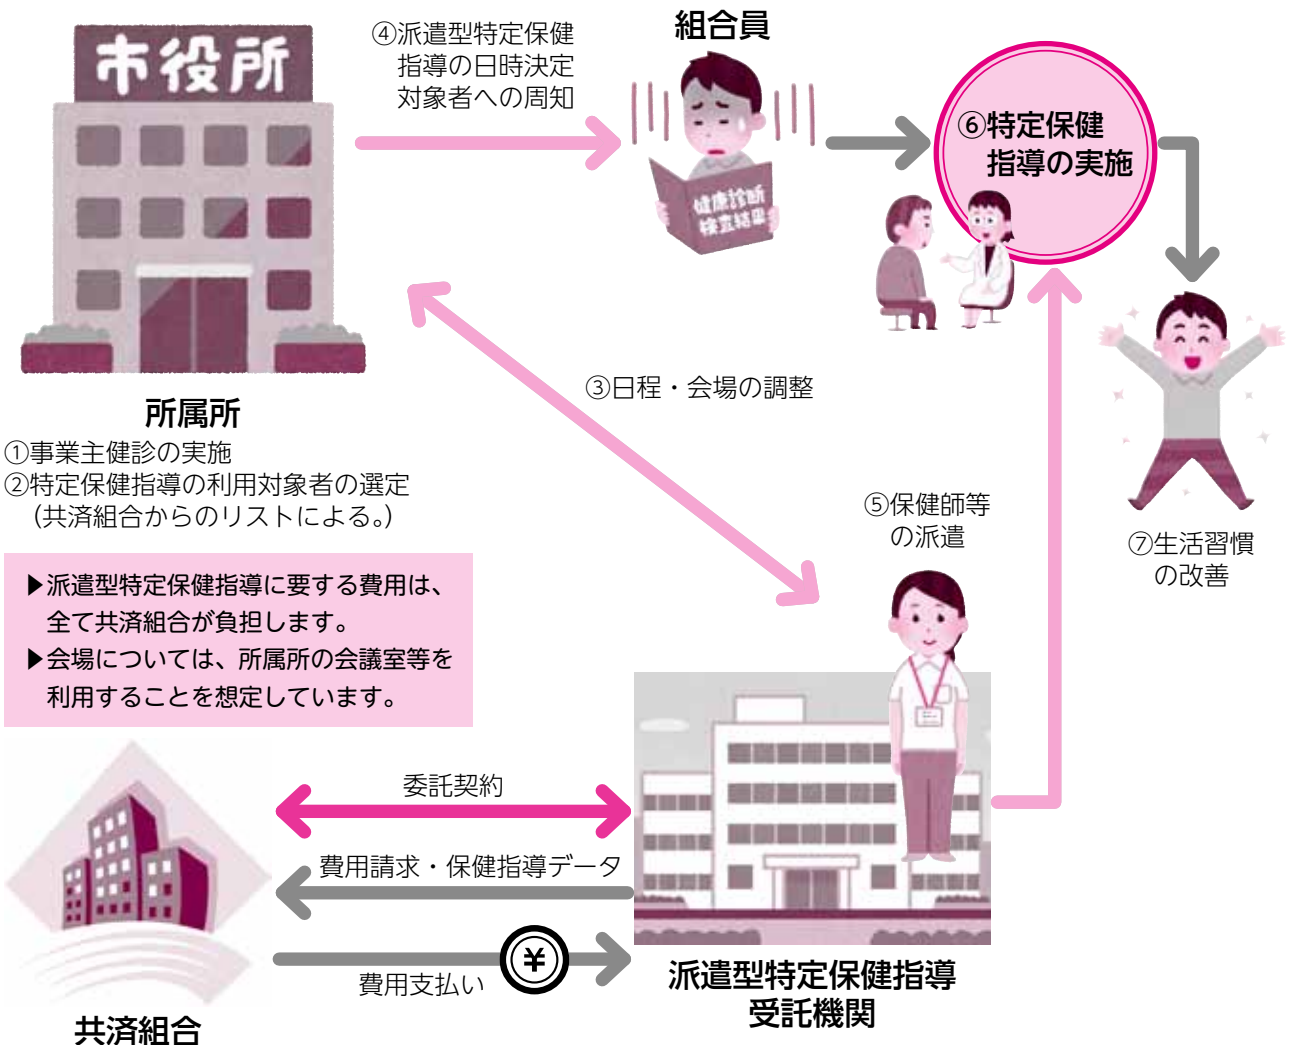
市役所

④派遣型特定保健指導の日時決定対象者への周知

組合員

健康診断検査結果

⑥特定保健指導の実施

所属所
①事業主健診の実施
②特定保健指導の利用対象者の選定（共済組合からのリストによる。）

③日程・会場の調整

⑤保健師等の派遣

⑦生活習慣の改善

▶派遣型特定保健指導に要する費用は、全て共済組合が負担します。
▶会場については、所属所の会議室等を利用することを想定しています。

委託契約

費用請求・保健指導データ

¥

費用支払い

共済組合

派遣型特定保健指導受託機関